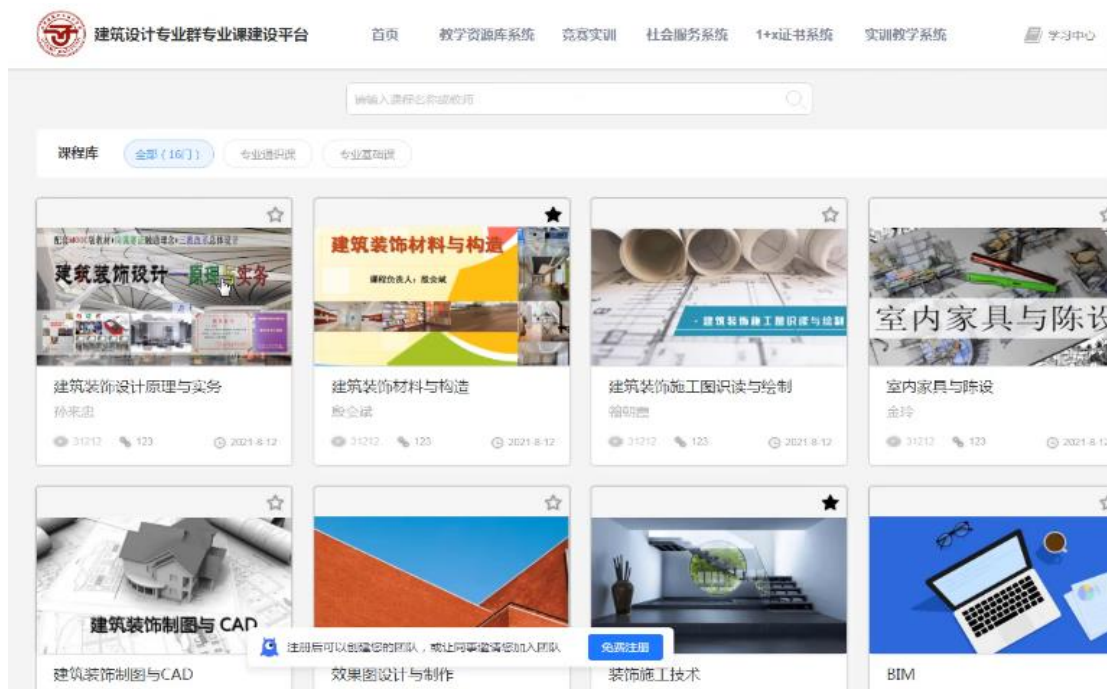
建筑设计专业群专业课建设平台

首页 教学资源库系统 竞赛实训 社会服务系统 1+x证书系统 实训教学系统 学习中心

请输入课程名称或教师

课程库 全部（16门） 专业通识课 专业基础课

建筑装饰设计—原理与实务

建筑装饰设计原理与实务
孙来忠
31212 123 2021-8-12

建筑装饰材料与构造
课程负责人：殷会斌

建筑装饰材料与构造
殷会斌
31212 123 2021-8-12

·建筑装饰施工图识读与绘制

建筑装饰施工图识读与绘制
翁明霞
31212 123 2021-8-12

室内家具与陈设

室内家具与陈设
金玲
31212 123 2021-8-12

建筑装饰制图与CAD

建筑装饰制图与CAD

效果图设计与制作

装饰施工技术

BIM

注册后可以创建您的团队，或让同事邀请您加入团队 免费注册